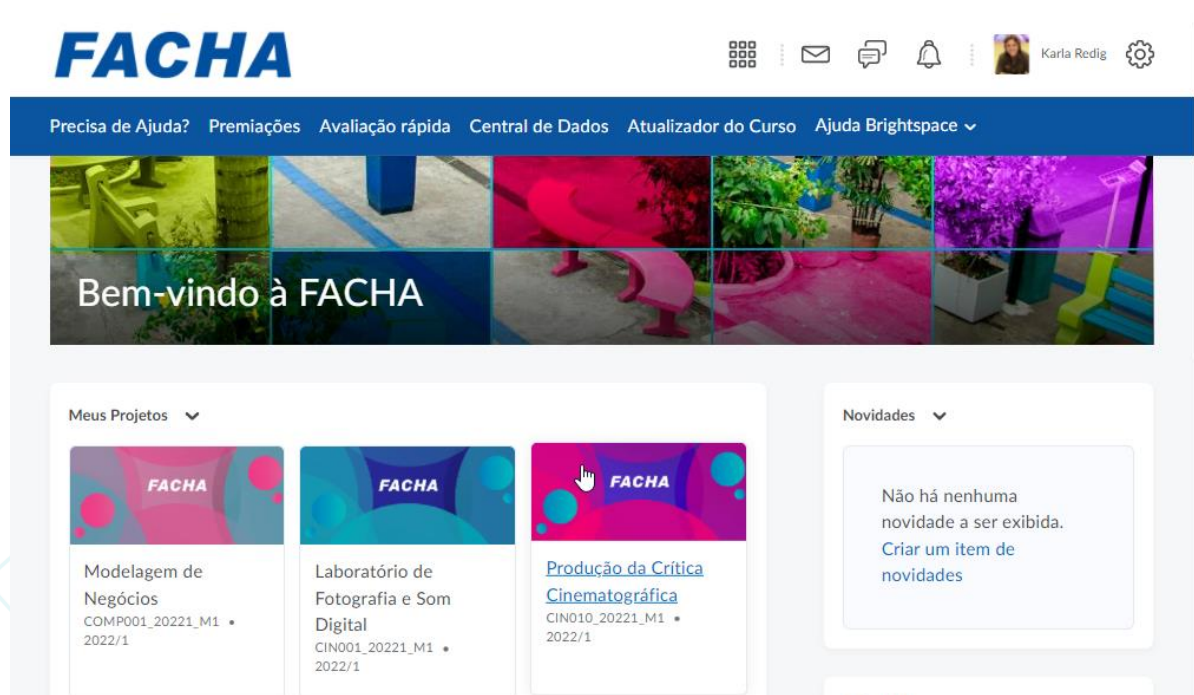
FACHA

Karla Redig

Precisa de Ajuda? Premiações Avaliação rápida Central de Dados Atualizador do Curso Ajuda Brightspace

Bem-vindo à FACHA

Meus Projetos

FACHA

Modelagem de Negócios
COMP001_20221_M1 • 2022/1

FACHA

Laboratório de Fotografia e Som Digital
CIN001_20221_M1 • 2022/1

FACHA

Produção da Crítica Cinematográfica
CIN010_20221_M1 • 2022/1

Novidades

Não há nenhuma novidade a ser exibida.
Criar um item de novidades